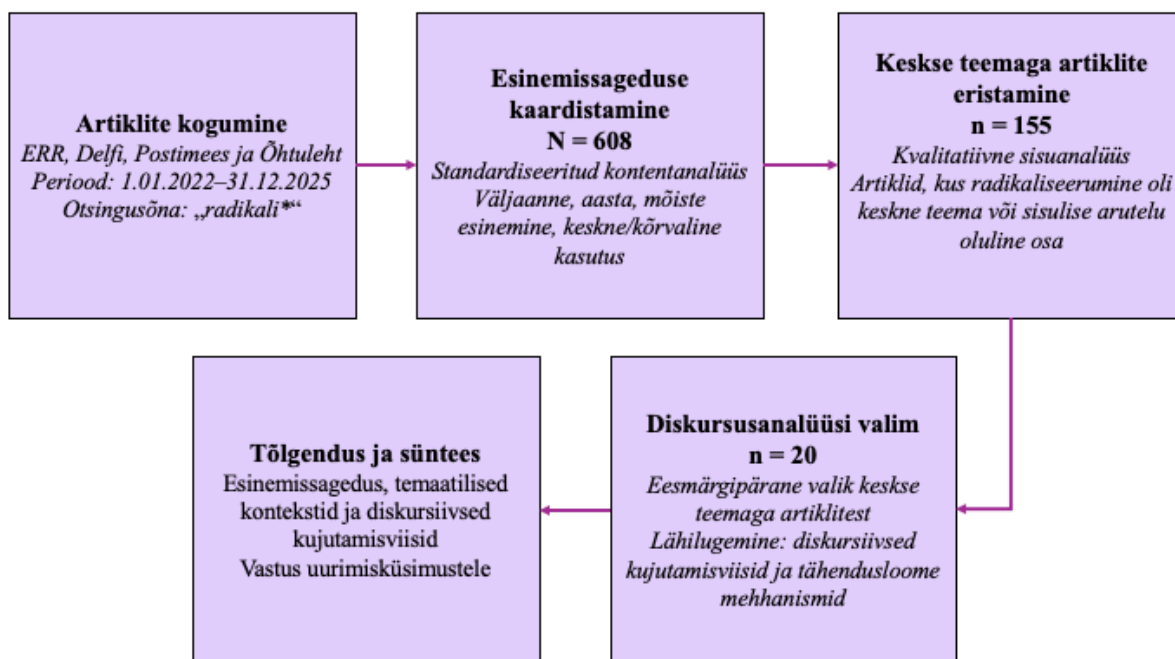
**Artiklite kogumine**
*ERR, Delfi, Postimees ja Õhtuleht*
*Periood: 1.01.2022–31.12.2025*
*Otsingusõna: „radikali*“*

**Esinemissageduse kaardistamine**
**N = 608**
*Standardiseeritud kontentanalüüs*
*Väljaanne, aasta, mõiste esinemine, keskne/kõrvaline kasutus*

**Keskse teemaga artiklite eristamine**
**n = 155**
*Kvalitatiivne sisuanalüüs*
*Artiklid, kus radikaliseerumine oli keskne teema või sisulise arutelu oluline osa*

**Diskursusanalüüsi valim**
**n = 20**
*Eesmärgipärane valik keskse teemaga artiklitest*
*Lähilugemine: diskursiivsed kujutamisviisid ja tähendusloome mehhanismid*

**Tõlgendus ja süntees**
Esinemissagedus, temaatilised kontekstid ja diskursiivsed kujutamisviisid
Vastus uurimisküsimustele